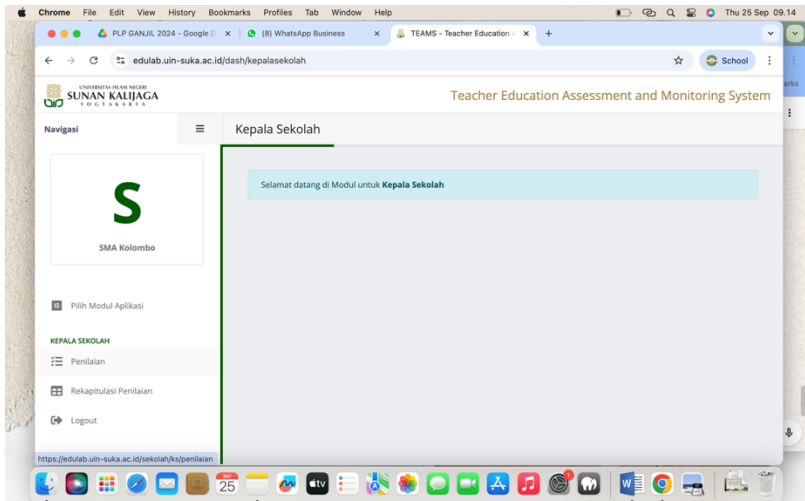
Chrome File Edit View History Bookmarks Profiles Tab Window Help

Thu 25 Sep 09.14

PLP GANJIL 2024 - Google D ×
(8) WhatsApp Business ×
TEAMS - Teacher Education ×
+

edulab.uin-suka.ac.id/dash/kepalasekolah

School

UNIVERSITAS ISLAM NEGERI SUNAN KALIJAGA YOGYAKARTA

Teacher Education Assessment and Monitoring System

Navigasi

Kepala Sekolah

S

SMA Kolombo

Selamat datang di Modul untuk **Kepala Sekolah**

Pilih Modul Aplikasi

KEPALA SEKOLAH

Penilaian

Rekapitulasi Penilaian

Logout

https://edulab.uin-suka.ac.id/sekolah/ks/penilaian

arks

25

1